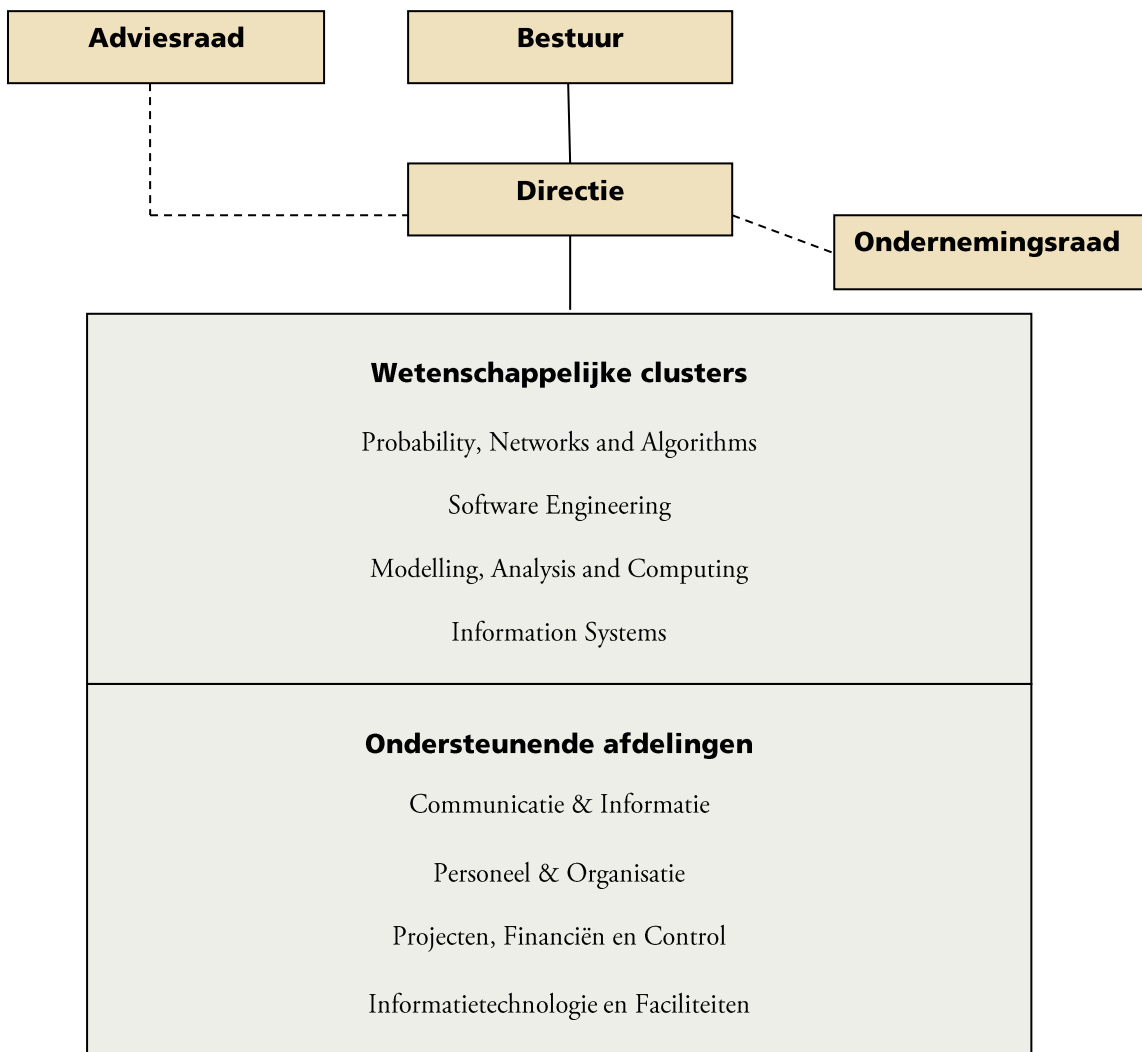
Adviesraad

Bestuur

Directie

Ondernemingsraad

Wetenschappelijke clusters

Probability, Networks and Algorithms

Software Engineering

Modelling, Analysis and Computing

Information Systems

Ondersteunende afdelingen

Communicatie & Informatie

Personeel & Organisatie

Projecten, Financiën en Control

Informatietechnologie en Faciliteiten